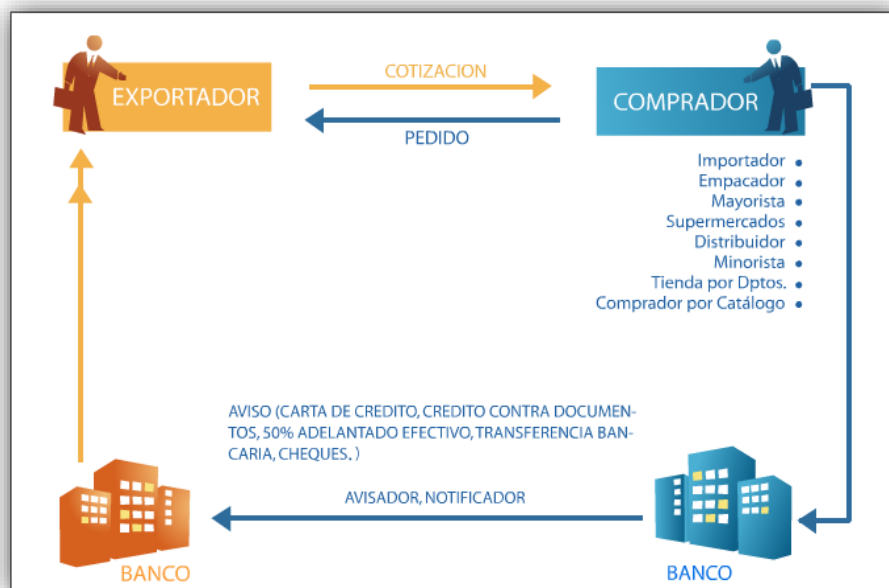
EXPORTADOR

COTIZACION

PEDIDO

COMPRADOR

Importador
Empacador
Mayorista
Supermercados
Distribuidor
Minorista
Tienda por Dptos.
Comprador por Catálogo

AVISO (CARTA DE CREDITO, CREDITO CONTRA DOCUMENTOS, 50% ADELANTADO EFECTIVO, TRANSFERENCIA BANCARIA, CHEQUES. )

AVISADOR, NOTIFICADOR

BANCO

BANCO